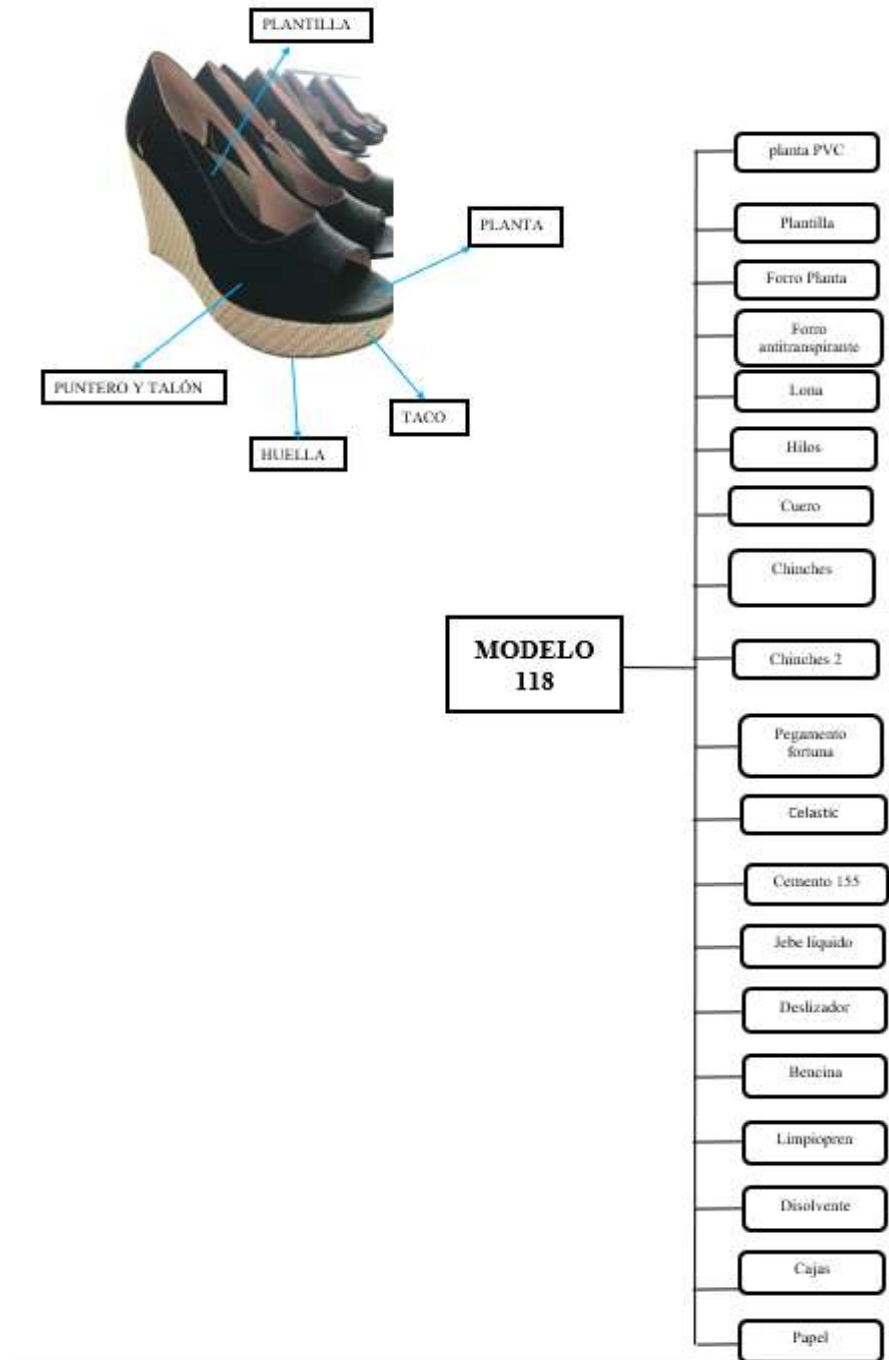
PLANTILLA

PLANTA

PUNTERO Y TALÓN

TACO

HUELLA

MODELO 118

planta PVC

Plantilla

Forro Planta

Forro antitranspirante

Lona

Hilos

Cuero

Chinches

Chinches 2

Pegamento fortuna

Celastic

Cemento 155

Jebe liquido

Deslizador

Bencina

Limpiopren

Disolvente

Cajas

Papel